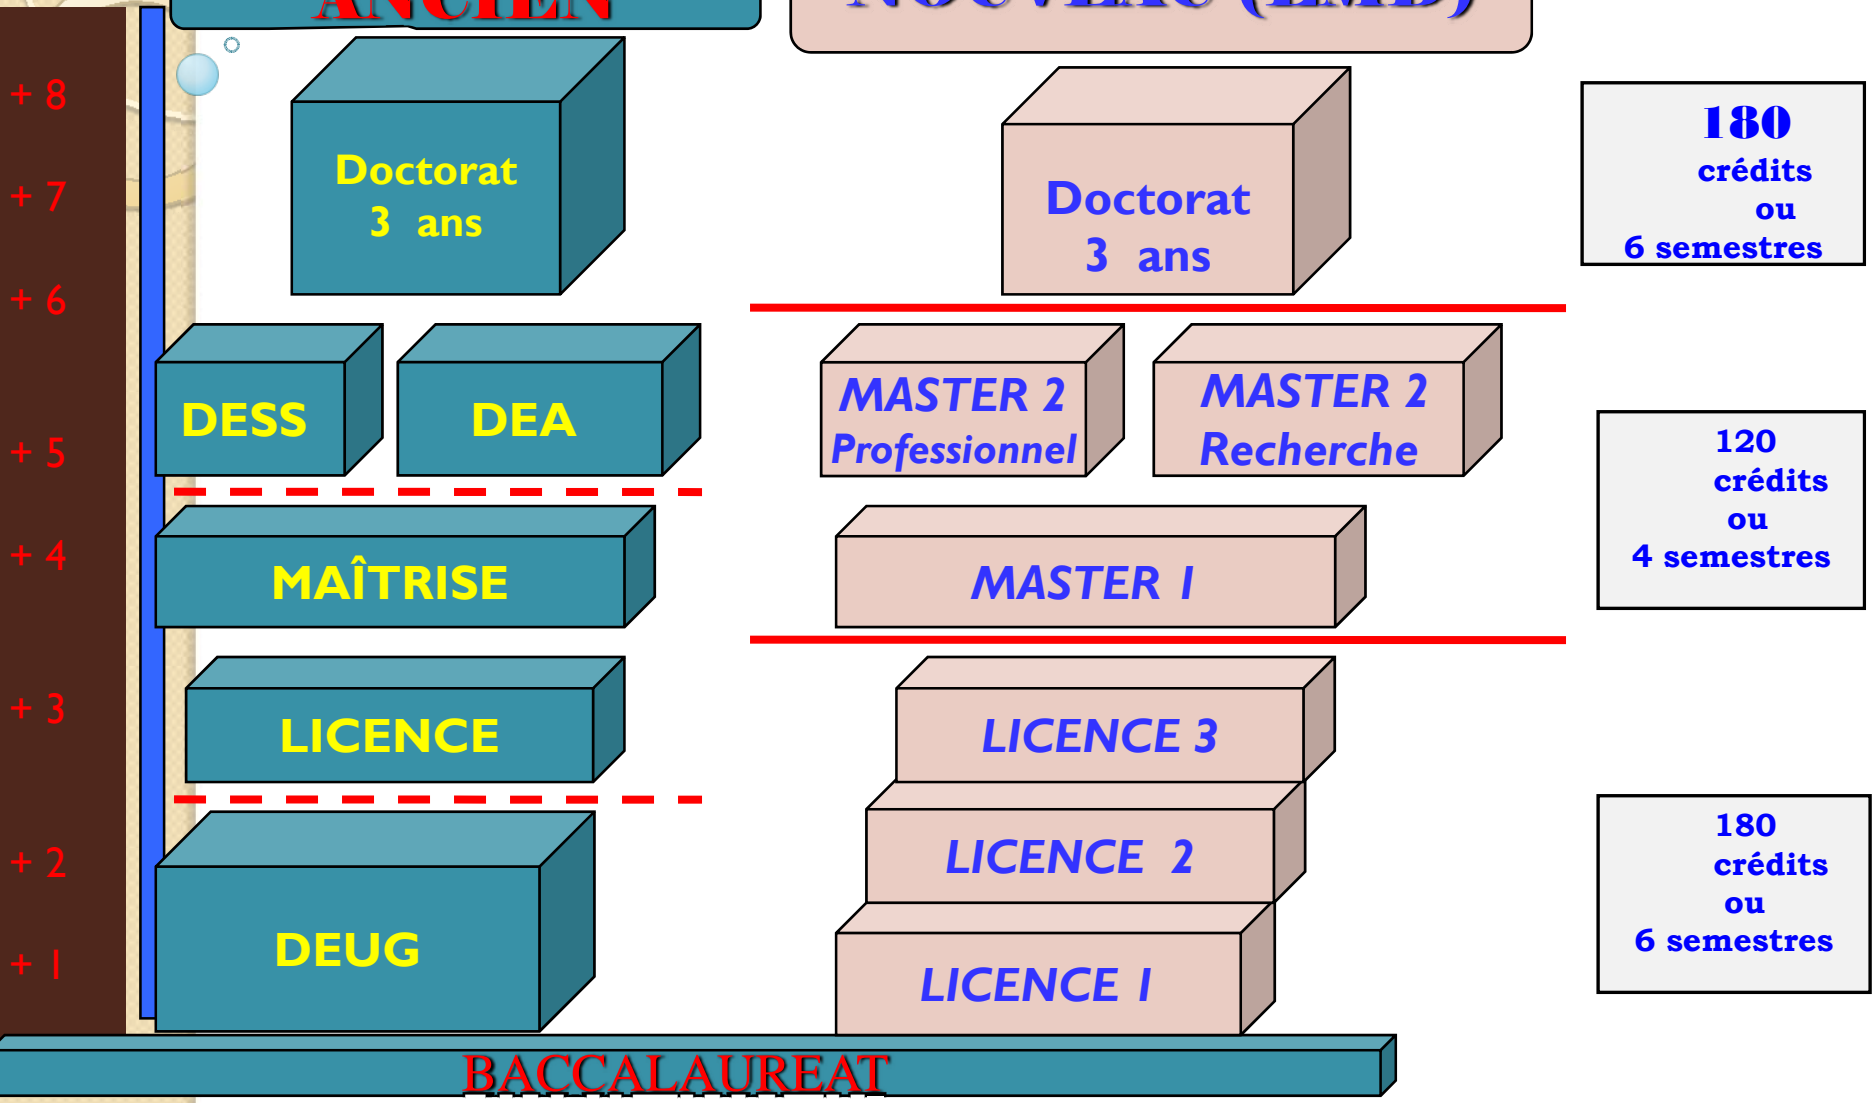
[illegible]

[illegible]

+ 8
+ 7
+ 6
+ 5
+ 4
+ 3
+ 2
+ 1

Doctorat
3 ans

DESS

DEA

MAÎTRISE

LICENCE

DEUG

Doctorat
3 ans

MASTER 2
Professionnel

MASTER 2
Recherche

MASTER I

LICENCE 3

LICENCE 2

LICENCE I

180
crédits
ou
6 semestres

120
crédits
ou
4 semestres

180
crédits
ou
6 semestres

BACCALAUREAT